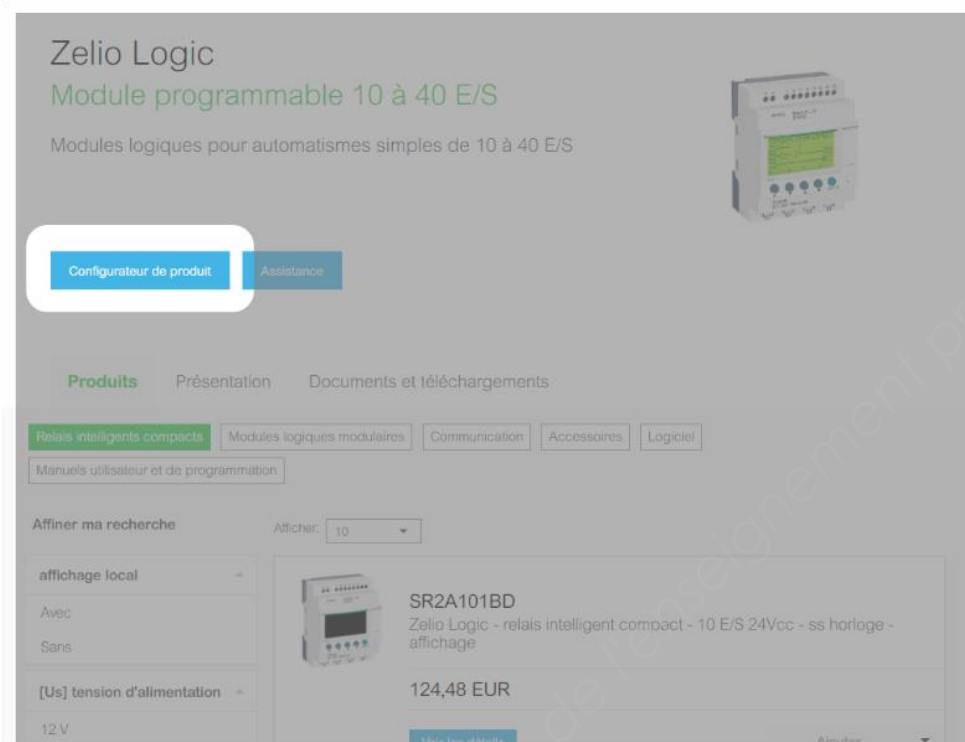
Zelio Logic
Module programmable 10 à 40 E/S

Modules logiques pour automatismes simples de 10 à 40 E/S

Configurateur de produit
Assistance

Produits
Présentation
Documents et téléchargements

Relais intelligents compacts
Modules logiques modulaires
Communication
Accessoires
Logiciel
Manuels utilisateur et de programmation

Affiner ma recherche

Afficher: 10

affichage local
Avec
Sans

[Us] tension d'alimentation
12 V

SR2A101BD
Zelio Logic - relais intelligent compact - 10 E/S 24Vcc - ss horloge - affichage

124,48 EUR

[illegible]
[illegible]